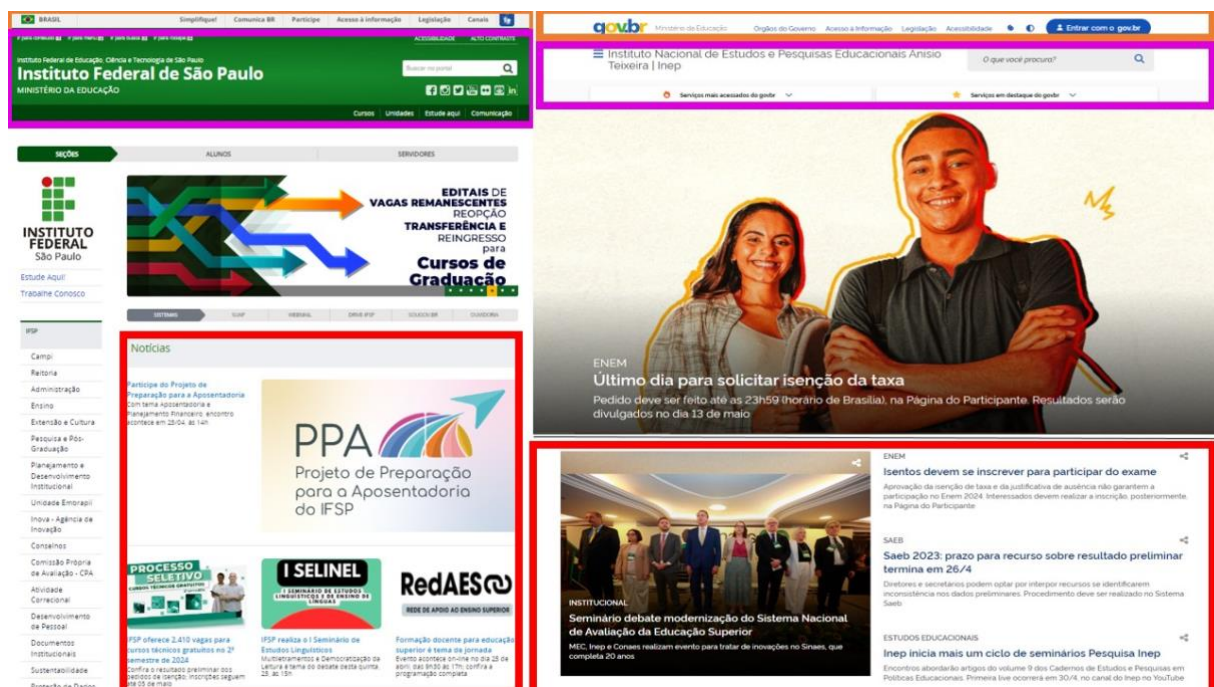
BRASIL Simplifique! Comunica BR Participe Acesso à informação Legislação Canais

ACESSIBILIDADE ALTO CONTRASTE

Instituto Federal de Educação, Ciência e Tecnologia de São Paulo
Instituto Federal de São Paulo
MINISTÉRIO DA EDUCAÇÃO

Buscar no portal

Cursos Unidades Estude aqui! Comunicação

SEÇÕES ALUNOS SERVIDORES

INSTITUTO FEDERAL São Paulo

Estude Aqui!
Trabalhe Conosco

IFSP
Campi
Reitoria
Administração
Ensino
Extensão e Cultura
Pesquisa e Pós-Graduação
Planejamento e Desenvolvimento Institucional
Unidade Embrapii
Inova - Agência de Inovação
Conselhos
Comissão Própria de Avaliação - CPA
Atividade Correcional
Desenvolvimento de Pessoal
Documentos Institucionais
Sustentabilidade

EDITAIS DE VAGAS REMANESCENTES REOPÇÃO TRANSFERÊNCIA E REINGRESSO para Cursos de Graduação

SISTEMAS SUAP WEBMAIL DRIVE IFSP SOLUÇÃO BR OUVIDORIA

Notícias

Participe do Projeto de Preparação para a Aposentadoria
Com tema Aposentadoria e Planejamento Financeiro, encontro acontece em 25/04, às 14h

PPA Projeto de Preparação para a Aposentadoria do IFSP

PROCESSO SELETIVO
I SELINEL I SEMINÁRIO DE ESTUDOS LINGUÍSTICOS E DE ENSINO DE LÍNGUAS
RedAES REDE DE APOIO AO ENSINO SUPERIOR

IFSP oferece 2.410 vagas para cursos técnicos gratuitos no 2º semestre de 2024
Confira o resultado preliminar dos pedidos de isenção; inscrições seguem até 05 de maio

IFSP realiza o I Seminário de Estudos Linguísticos
Multiletramentos e Democratização da Leitura é tema do debate desta quinta, 25, às 15h

Formação docente para educação superior é tema da jornada
Evento acontece on-line no dia 25 de abril das 9h30 às 17h; confira a programação completa

gov.br Ministério da Educação Órgãos do Governo Acesso à Informação Legislação Acessibilidade Entrar com o gov.br

Instituto Nacional de Estudos e Pesquisas Educacionais Anísio Teixeira | Inep
O que você procura?

Serviços mais acessados do gov.br Serviços em destaque do gov.br

ENEM
Último dia para solicitar isenção da taxa
Pedido deve ser feito até as 23h59 (horário de Brasília), na Página do Participante. Resultados serão divulgados no dia 13 de maio

INSTITUCIONAL
Seminário debate modernização do Sistema Nacional de Avaliação da Educação Superior
MEC, Inep e Conaes realizam evento para tratar de inovações no Sinaes, que completa 20 anos

ENEM
Isentos devem se inscrever para participar do exame
Aprovação da isenção de taxa e da justificativa de ausência não garantem a participação no Enem 2024. Interessados devem realizar a inscrição, posteriormente, na Página do Participante

SAEB
Saeb 2023: prazo para recurso sobre resultado preliminar termina em 26/4
Diretores e secretários podem optar por interpor recursos se identificarem inconsistência nos dados preliminares. Procedimento deve ser realizado no Sistema Saeb

ESTUDOS EDUCACIONAIS
Inep inicia mais um ciclo de seminários Pesquisa Inep
Encontros abordarão artigos do volume 9 dos Cadernos de Estudos e Pesquisas em Políticas Educacionais. Primeira live ocorrerá em 30/4, no canal do Inep no YouTube